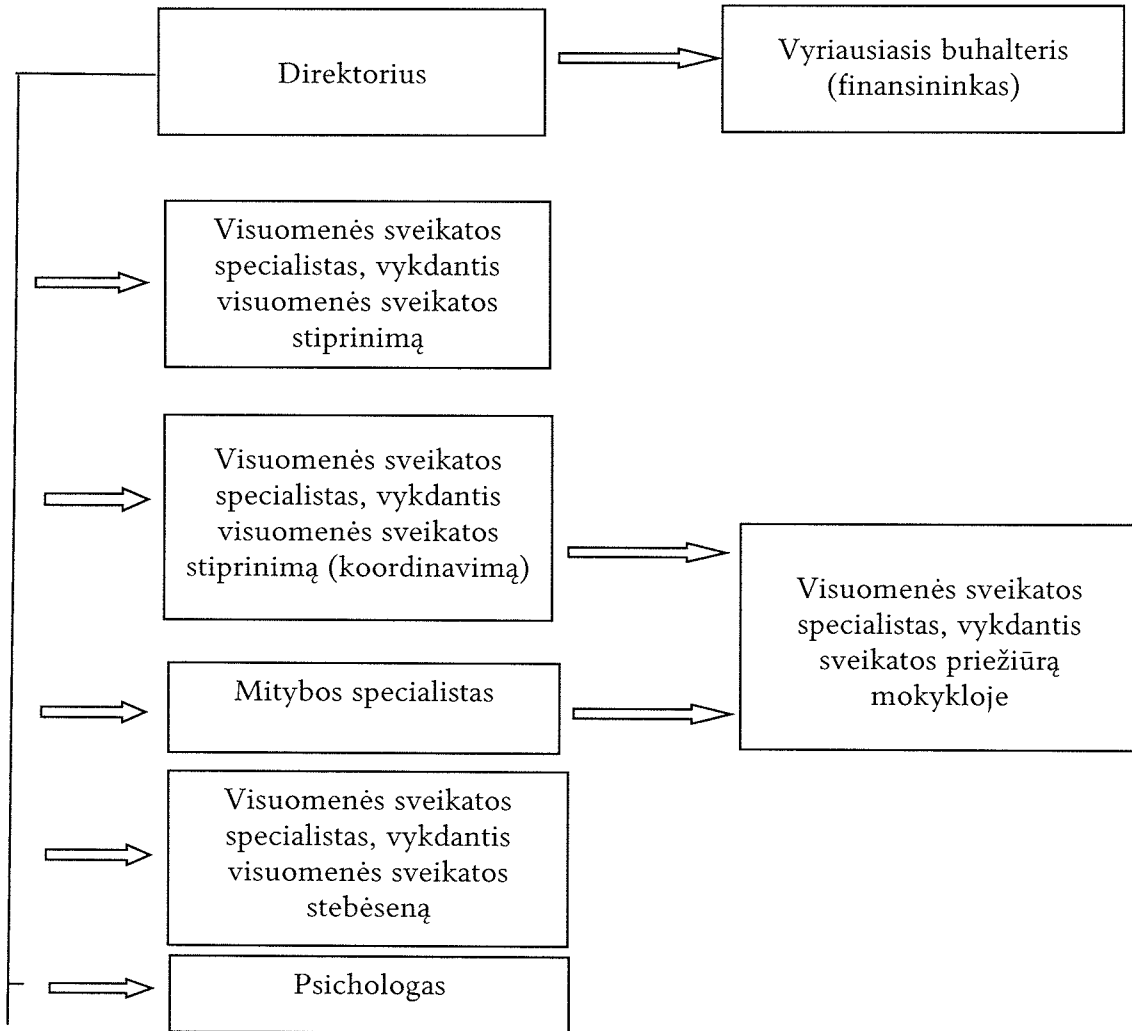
Direktorius

Vyriausiasis buhalteris (finansininkas)

Visuomenės sveikatos specialistas, vykdantis visuomenės sveikatos stiprinimą

Visuomenės sveikatos specialistas, vykdantis visuomenės sveikatos stiprinimą (koordinavimą)

Visuomenės sveikatos specialistas, vykdantis sveikatos priežiūrą mokykloje

Mitybos specialistas

Visuomenės sveikatos specialistas, vykdantis visuomenės sveikatos stebėseną

Psichologas